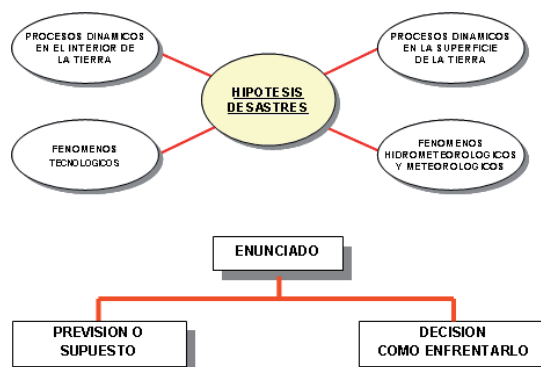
PROCESOS DINAMICOS EN EL INTERIOR DE LA TIERRA

PROCESOS DINAMICOS EN LA SUPERFICIE DE LA TIERRA

HIPOTESIS DESASTRES

FENOMENOS TECNOLOGICOS

FENOMENOS HIDROMETEOROLOGICOS Y METEOROLOGICOS

ENUNCIADO

PREVISION O SUPUESTO

DECISION COMO ENFRENTARLO